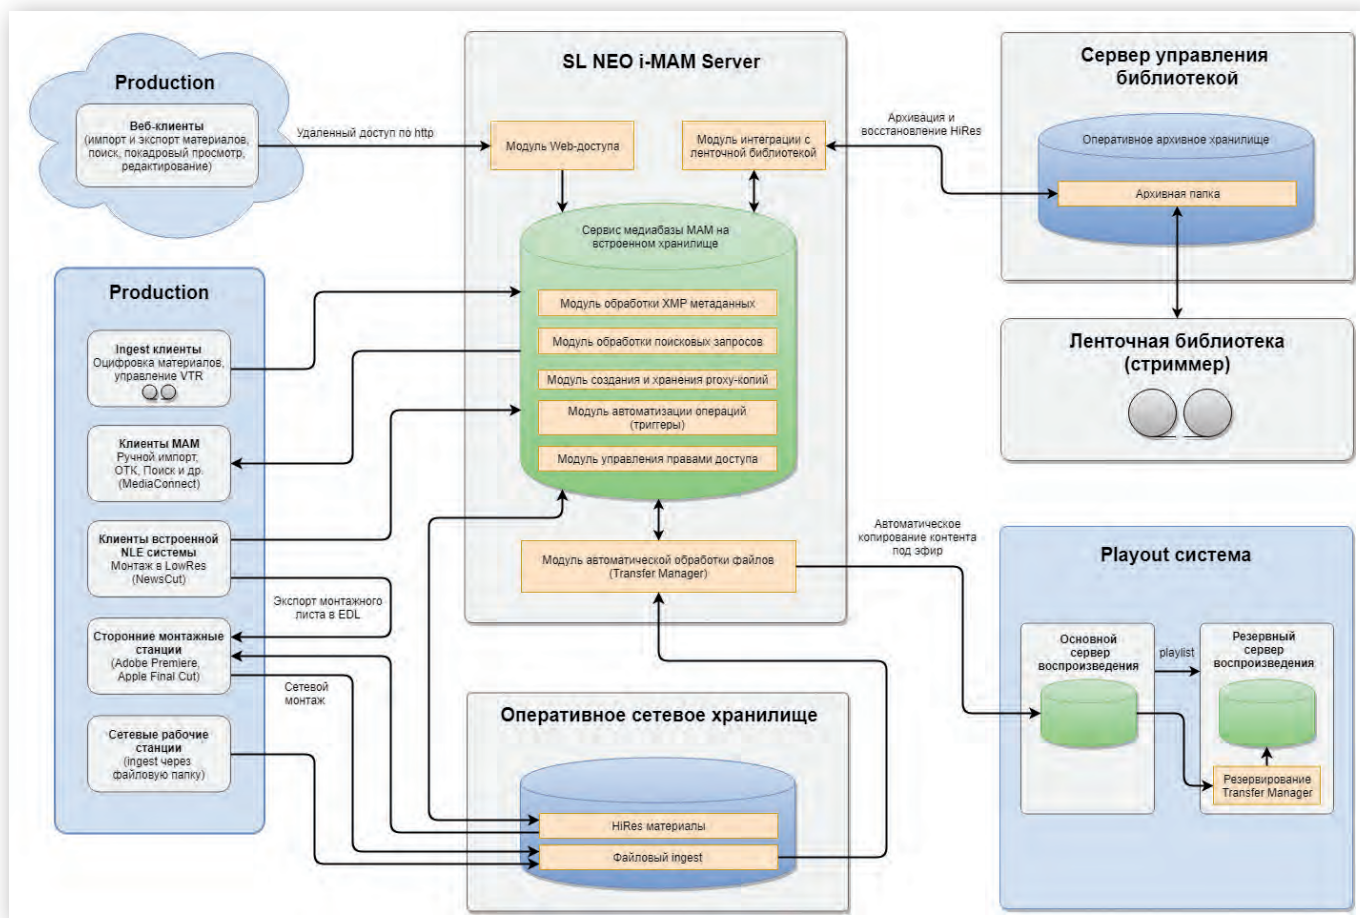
Production

Веб-клиенты
(импорт и экспорт материалов, поиск, покадровый просмотр, редактирование)

Удаленный доступ по http

SL NEO i-MAM Server

Модуль Web-доступа

Модуль интеграции с ленточной библиотекой

Архивация и восстановление HiRes

Сервер управления библиотекой

Оперативное архивное хранилище

Архивная папка

Сервис медиабазы MAM на встроенном хранилище

Модуль обработки XMP метаданных

Модуль обработки поисковых запросов

Модуль создания и хранения proxy-копий

Модуль автоматизации операций (триггеры)

Модуль управления правами доступа

Ленточная библиотека (стриммер)

Production

Ingest клиенты
Оцифровка материалов, управление VTR

Клиенты MAM
Ручной импорт, ОТК, Поиск и др. (MediaConnect)

Клиенты встроенной NLE системы
Монтаж в LowRes (NewsCut)

Сторонние монтажные станции
(Adobe Premiere, Apple Final Cut)

Сетевые рабочие станции
(ingest через файловую папку)

Экспорт монтажного листа в EDL

Сетевой монтаж

Автоматическое копирование контента под эфир

Модуль автоматической обработки файлов (Transfer Manager)

Playout система

Основной сервер воспроизведения

playlist

Резервный сервер воспроизведения

Резервирование Transfer Manager

Оперативное сетевое хранилище

HiRes материалы

Файловый ingest